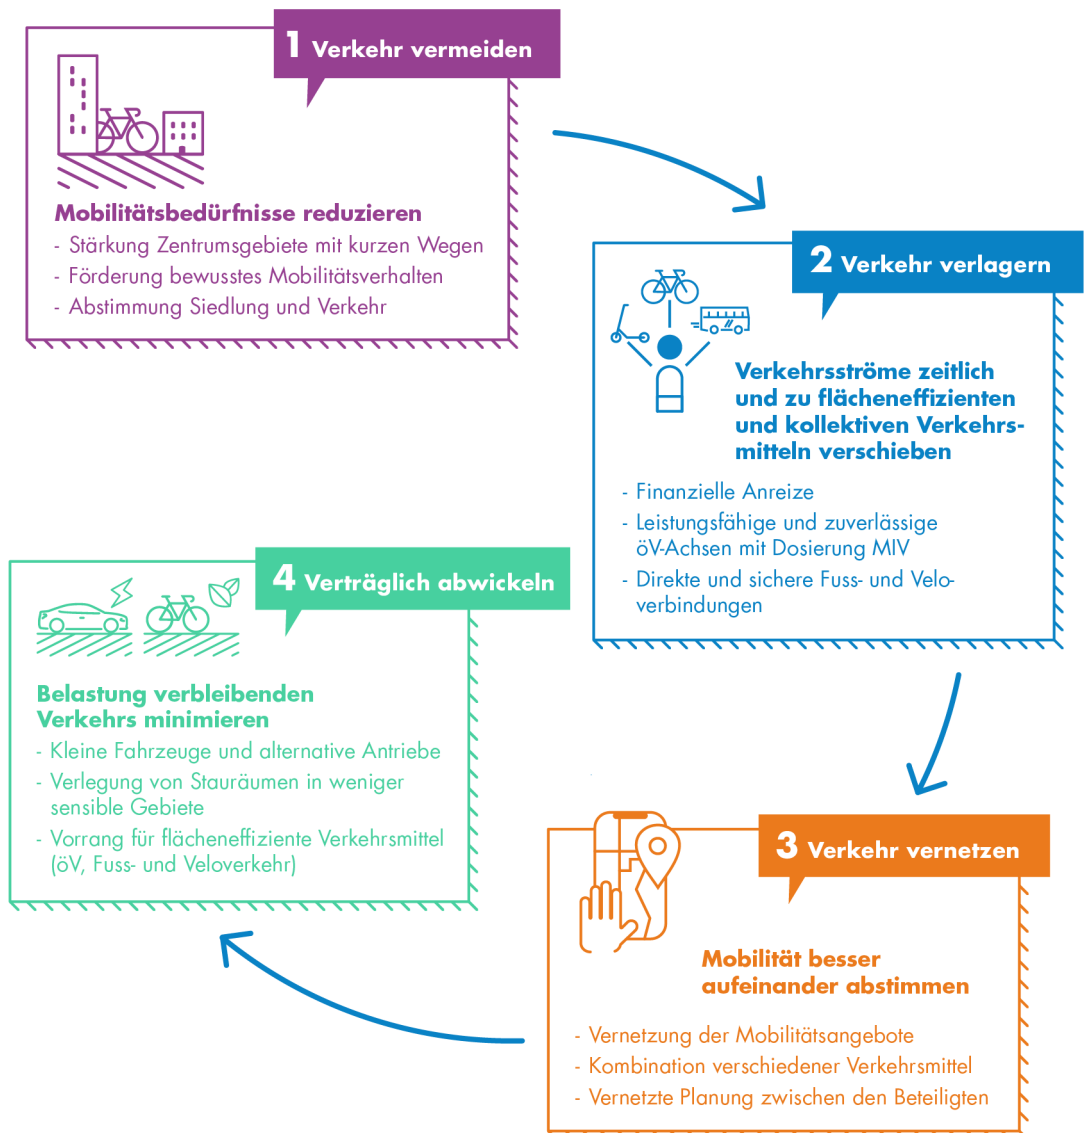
1 Verkehr vermeiden

Mobilitätsbedürfnisse reduzieren
- Stärkung Zentrumsgebiete mit kurzen Wegen
- Förderung bewusstes Mobilitätsverhalten
- Abstimmung Siedlung und Verkehr

2 Verkehr verlagern

Verkehrsströme zeitlich und zu flächeneffizienten und kollektiven Verkehrsmitteln verschieben
- Finanzielle Anreize
- Leistungsfähige und zuverlässige öV-Achsen mit Dosierung MIV
- Direkte und sichere Fuss- und Veloverbindungen

3 Verkehr vernetzen

Mobilität besser aufeinander abstimmen
- Vernetzung der Mobilitätsangebote
- Kombination verschiedener Verkehrsmittel
- Vernetzte Planung zwischen den Beteiligten

4 Verträglich abwickeln

Belastung verbleibenden Verkehrs minimieren
- Kleine Fahrzeuge und alternative Antriebe
- Verlegung von Stauräumen in weniger sensible Gebiete
- Vorrang für flächeneffiziente Verkehrsmittel (öV, Fuss- und Veloverkehr)